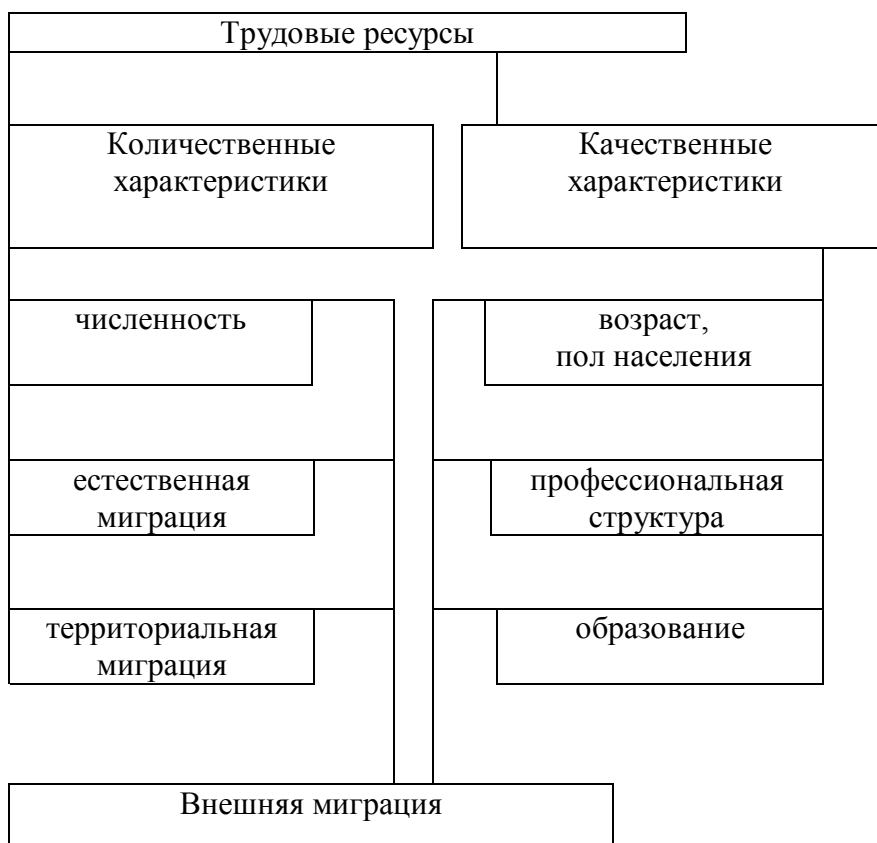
Трудовые ресурсы

Количественные характеристики

Качественные характеристики

численность

возраст, пол населения

естественная миграция

профессиональная структура

территориальная миграция

образование

Внешняя миграция